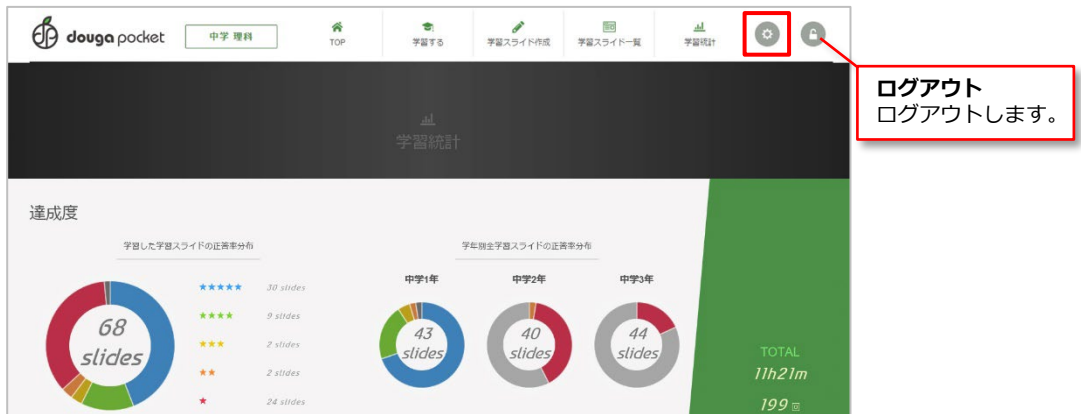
douga pocket

中学 理科

TOP

学習する

学習スライド作成

学習スライド一覧

学習統計

ログアウト
ログアウトします。

学習統計

達成度

学習した学習スライドの正答率分布

68 slides

★★★★★ 30 slides
★★★★ 9 slides
★★★ 2 slides
★★ 2 slides
★ 24 slides

学年別全学習スライドの正答率分布

中学1年
43 slides

中学2年
40 slides

中学3年
44 slides

TOTAL
11h21m
199 回